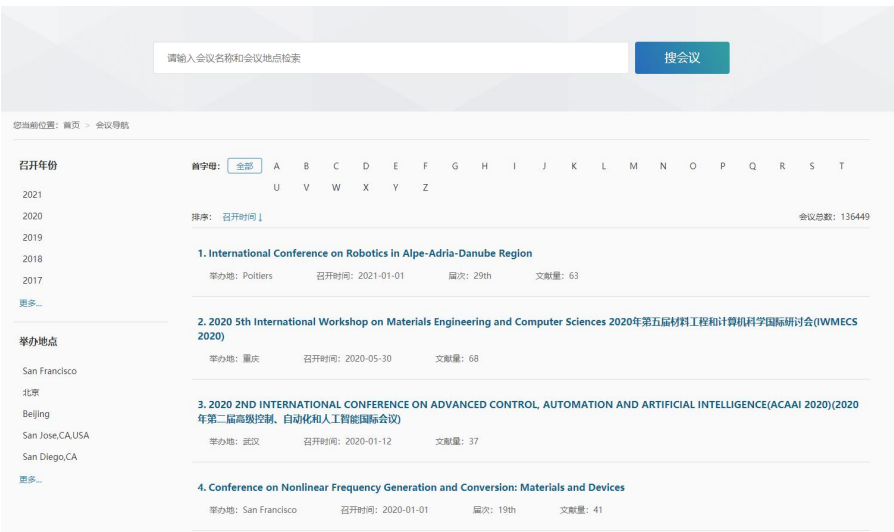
请输入会议名称和会议地点检索

搜会议

您当前位置：首页 > 会议导航

召开年份

2021

2020

2019

2018

2017

更多...

举办地点

San Francisco

北京

Beijing

San Jose,CA,USA

San Diego,CA

更多...

首字母： 全部 A B C D E F G H I J K L M N O P Q R S T U V W X Y Z

排序： 召开时间↓

会议总数：136449

1. International Conference on Robotics in Alpe-Adria-Danube Region

举办地：Poitiers 召开时间：2021-01-01 届次：29th 文献量：63

2. 2020 5th International Workshop on Materials Engineering and Computer Sciences 2020年第五届材料工程和计算机科学国际研讨会(IWMECS 2020)

举办地：重庆 召开时间：2020-05-30 文献量：68

3. 2020 2ND INTERNATIONAL CONFERENCE ON ADVANCED CONTROL, AUTOMATION AND ARTIFICIAL INTELLIGENCE(ACAAI 2020)(2020年第二届高级控制、自动化和人工智能国际会议)

举办地：武汉 召开时间：2020-01-12 文献量：37

4. Conference on Nonlinear Frequency Generation and Conversion: Materials and Devices

举办地：San Francisco 召开时间：2020-01-01 届次：19th 文献量：41